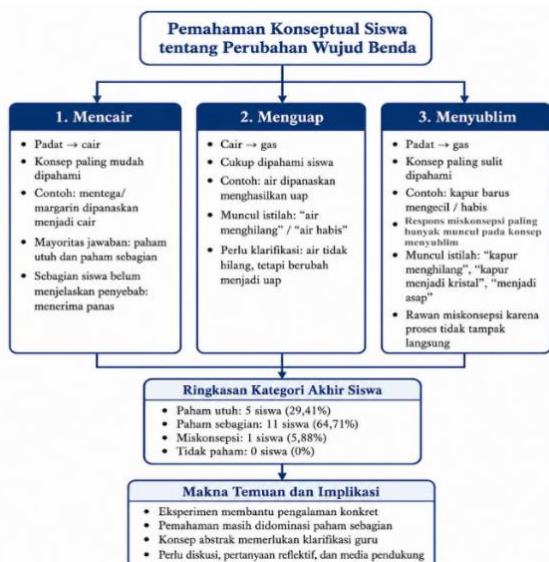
Pemahaman Konseptual Siswa tentang Perubahan Wujud Benda

1. Mencair

- Padat → cair
- Konsep paling mudah dipahami
- Contoh: mentega/ margarin dipanaskan menjadi cair
- Mayoritas jawaban: paham utuh dan paham sebagian
- Sebagian siswa belum menjelaskan penyebab: menerima panas

2. Menguap

- Cair → gas
- Cukup dipahami siswa
- Contoh: air dipanaskan menghasilkan uap
- Muncul istilah: "air menghilang" / "air habis"
- Perlu klarifikasi: air tidak hilang, tetapi berubah menjadi uap

3. Menyublim

- Padat → gas
- Konsep paling sulit dipahami
- Contoh: kapur barus mengecil / habis
- Respons miskonsepsi paling banyak muncul pada konsep menyublim
- Muncul istilah: "kapur menghilang", "kapur menjadi kristal", "menjadi asap"
- Rawan miskonsepsi karena proses tidak tampak langsung

Ringkasan Kategori Akhir Siswa

- Paham utuh: 5 siswa (29,41%)
- Paham sebagian: 11 siswa (64,71%)
- Miskonsepsi: 1 siswa (5,88%)
- Tidak paham: 0 siswa (0%)

Makna Temuan dan Implikasi

- Eksperimen membantu pengalaman konkret
- Pemahaman masih didominasi paham sebagian
- Konsep abstrak memerlukan klarifikasi guru
- Perlu diskusi, pertanyaan reflektif, dan media pendukung